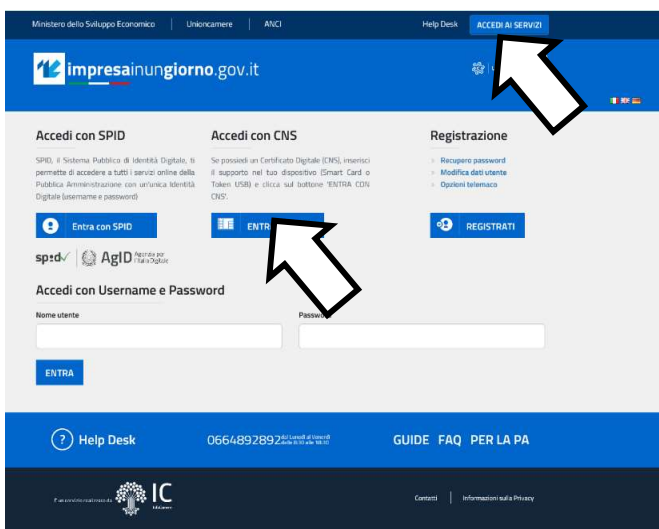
Ministero dello Sviluppo Economico | Unioncamere | ANCI Help Desk ACCEDI AI SERVIZI

impresainungiorno.gov.it

Accedi con SPID

SPID, il Sistema Pubblico di Identità Digitale, ti permette di accedere a tutti i servizi online della Pubblica Amministrazione con un'unica Identità Digitale (username e password)

Entra con SPID

spid AgID Agenzia per l'Italia Digitale

Accedi con CNS

Se possiedi un Certificato Digitale (CNS), inserisci il supporto nel tuo dispositivo (Smart Card o Token USB) e clicca sul bottone 'ENTRA CON CNS'.

ENTR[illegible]

Registrazione

Recupero password
Modifica dati utente
Opzioni telemaco

REGISTRATI

Accedi con Username e Password

Nome utente

Passw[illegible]

ENTRA

Help Desk 0664892892 dal Lunedì al Venerdì dalle 8:30 alle 18:30 GUIDE FAQ PER LA PA

Il servizio è realizzato da IC InfoCamere

Contatti | Informazioni sulla Privacy